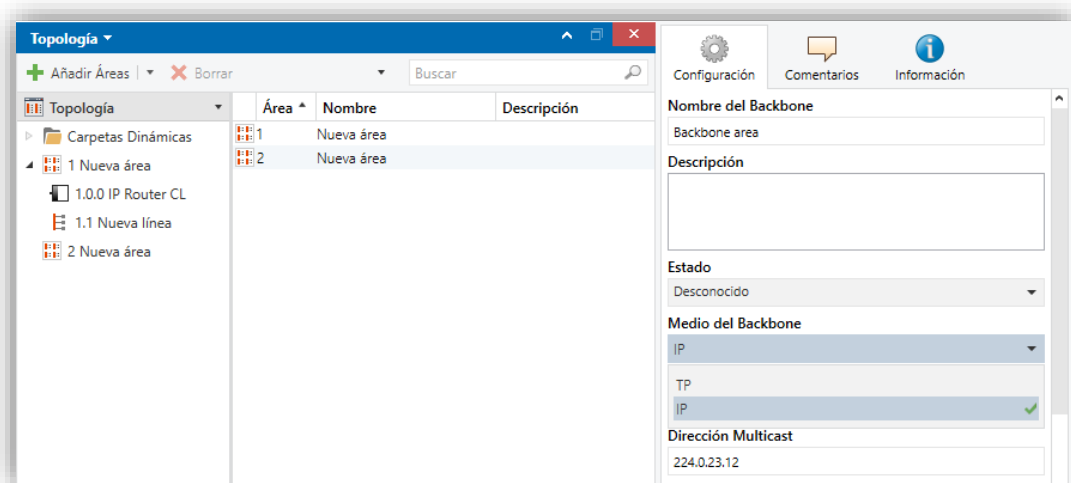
Topología ▾

Añadir Áreas | ▾ Borrar ▾ Buscar

Topología ▾

Carpetas Dinámicas

1 Nueva área

1.0.0 IP Router CL

1.1 Nueva línea

2 Nueva área

| Área ▲ | Nombre | Descripción |
|---|---|---|
| 1 | Nueva área | |
| 2 | Nueva área | |

Configuración Comentarios Información

Nombre del Backbone

Backbone area

Descripción

Estado

Desconocido

Medio del Backbone

IP

TP

IP

Dirección Multicast

224.0.23.12